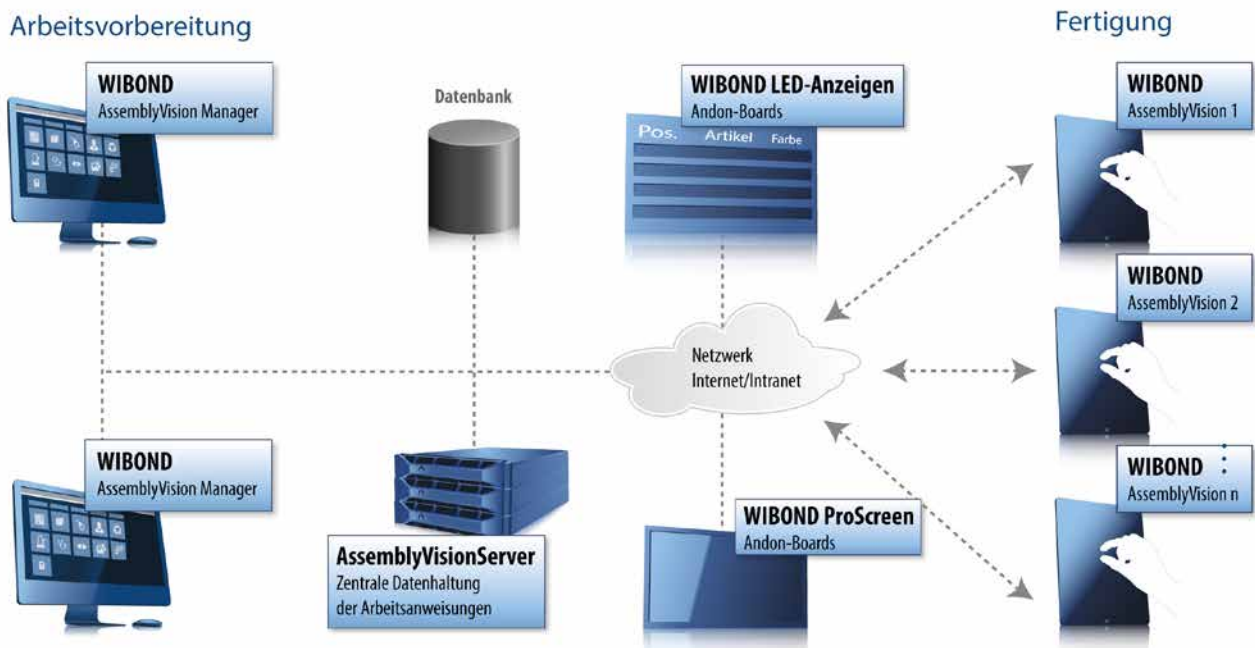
Arbeitsvorbereitung

Fertigung

WIBOND
AssemblyVision Manager

Datenbank

WIBOND LED-Anzeigen
Andon-Boards

Pos. Artikel Farbe

WIBOND
AssemblyVision 1

WIBOND
AssemblyVision 2

Netzwerk
Internet/Intranet

WIBOND
AssemblyVision Manager

WIBOND
AssemblyVision n

WIBOND ProScreen
Andon-Boards

AssemblyVisionServer
Zentrale Datenhaltung der Arbeitsanweisungen